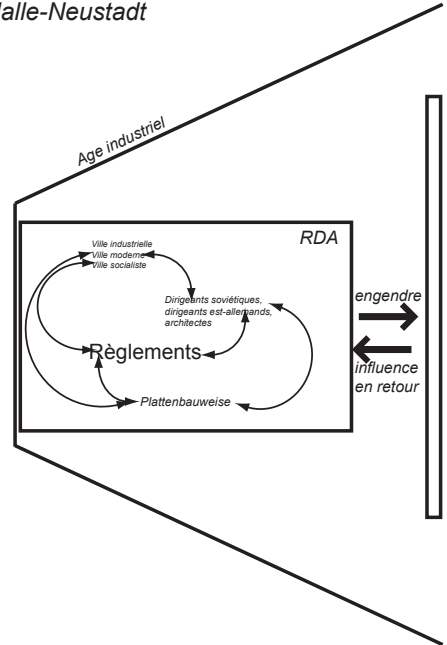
Halle-Neustadt

Age industriel

RDA

Ville industrielle
Ville moderne
Ville socialiste

Dirigeants soviétiques, dirigeants est-allemands, architectes

Règlements

Plattenbauweise

engendre

influence en retour